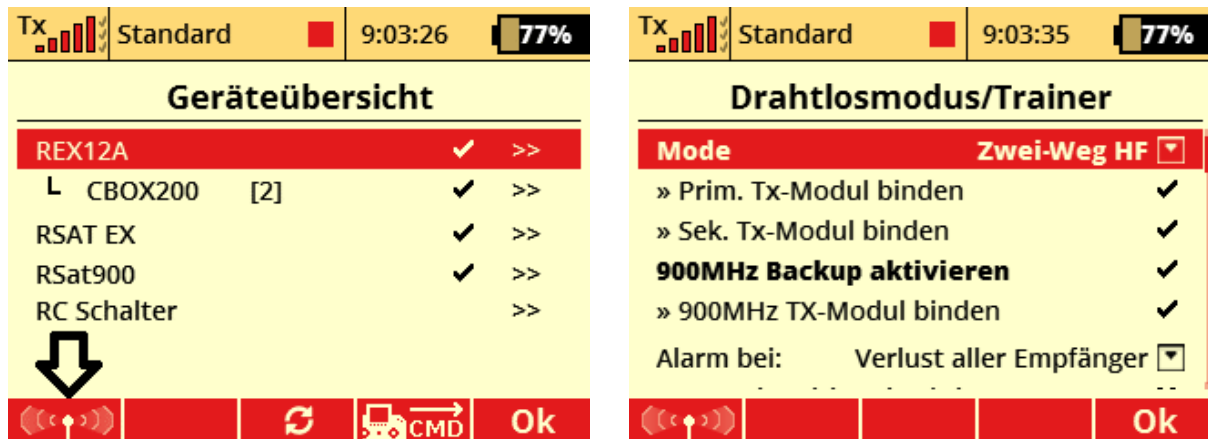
Tx Standard 9:03:26 77%

Geräteübersicht

REX12A ✔ >>
└ CBOX200 [2] ✔ >>
RSAT EX ✔ >>
RSat900 ✔ >>
RC Schalter >>

CMD Ok

Tx Standard 9:03:35 77%

Drahtlosmodus/Trainer

Mode Zwei-Weg HF
» Prim. Tx-Modul binden ✔
» Sek. Tx-Modul binden ✔
900MHz Backup aktivieren ✔
» 900MHz TX-Modul binden ✔
Alarm bei: Verlust aller Empfänger
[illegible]

Ok